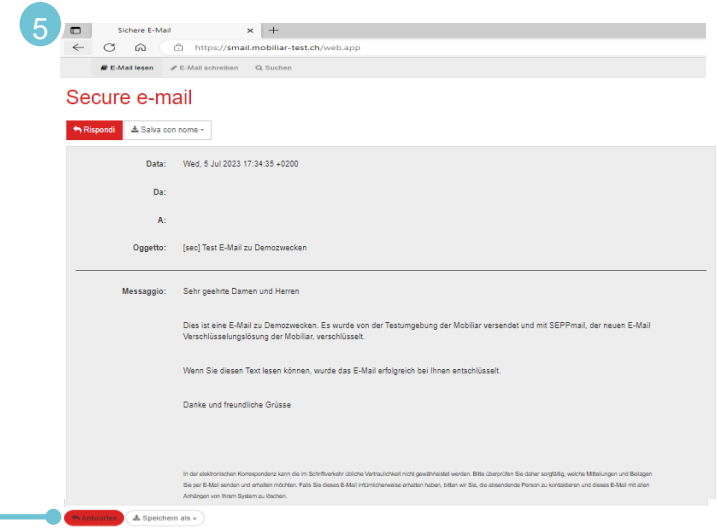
5

Sichere E-Mail ×

https://smail.mobiliar-test.ch/web.app

E-Mail lesen E-Mail schreiben Suchen

Secure e-mail

Rispondi Salva con nome

Data: Wed, 5 Jul 2023 17:34:35 +0200

Da:

A:

Oggetto: [sec] Test E-Mail zu Demozwecken

Messaggio: Sehr geehrte Damen und Herren

Dies ist eine E-Mail zu Demozwecken. Es wurde von der Testumgebung der Mobiliar versendet und mit SEPPmail, der neuen E-Mail Verschlüsselungslösung der Mobiliar, verschlüsselt.

Wenn Sie diesen Text lesen können, wurde das E-Mail erfolgreich bei Ihnen entschlüsselt.

Danke und freundliche Grüsse

In der elektronischen Korrespondenz kann die im Schriftverkehr übliche Vertraulichkeit nicht gewährleistet werden. Bitte überprüfen Sie daher sorgfältig, welche Mitteilungen und Beilagen Sie per E-Mail senden und erhalten möchten. Falls Sie dieses E-Mail irrtümlicherweise erhalten haben, bitten wir Sie, die absendende Person zu kontaktieren und dieses E-Mail mit allen Anhängen von Ihrem System zu löschen.

Antworten Speichern als